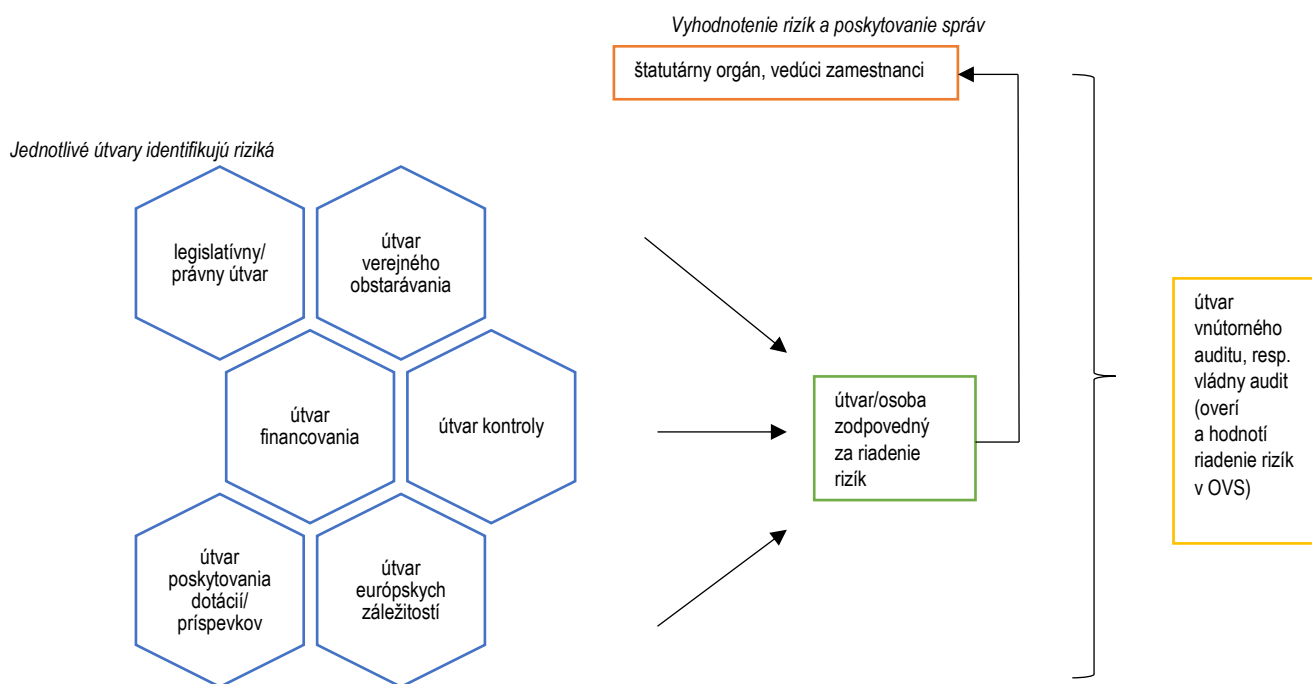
Vyhodnotenie rizík a poskytovanie správ

štatutárny orgán, vedúci zamestnanci

Jednotlivé útvary identifikujú riziká

legislatívny/ právny útvar

útvar verejného obstarávania

útvar financovania

útvar kontroly

útvar poskytovania dotácií/ príspevkov

útvar európskych záležitostí

útvar/osoba zodpovedný za riadenie rizík

útvar vnútorného auditu, resp. vládny audit (overí a hodnotí riadenie rizík v OVS)